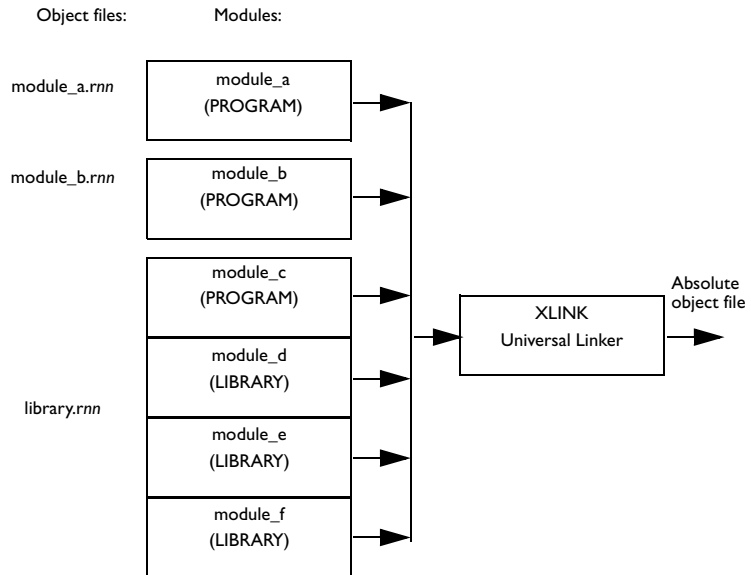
Object files:

Modules:

module_a.rnn

module_a
(PROGRAM)

module_b.rnn

module_b
(PROGRAM)

module_c
(PROGRAM)

library.rnn

module_d
(LIBRARY)

module_e
(LIBRARY)

module_f
(LIBRARY)

XLINK
Universal Linker

Absolute object file